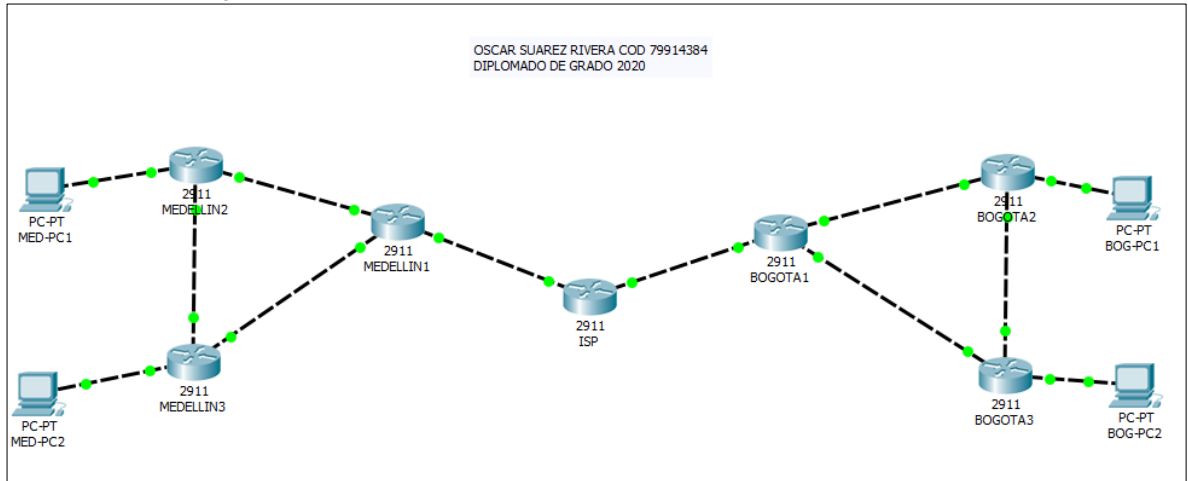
OSCAR SUAREZ RIVERA COD 79914384
DIPLOMADO DE GRADO 2020

PC-PT
MED-PC1

2911
MEDELLIN2

2911
MEDELLIN1

2911
ISP

2911
BOGOTA1

2911
BOGOTA2

PC-PT
BOG-PC1

PC-PT
MED-PC2

2911
MEDELLIN3

2911
BOGOTA3

PC-PT
BOG-PC2